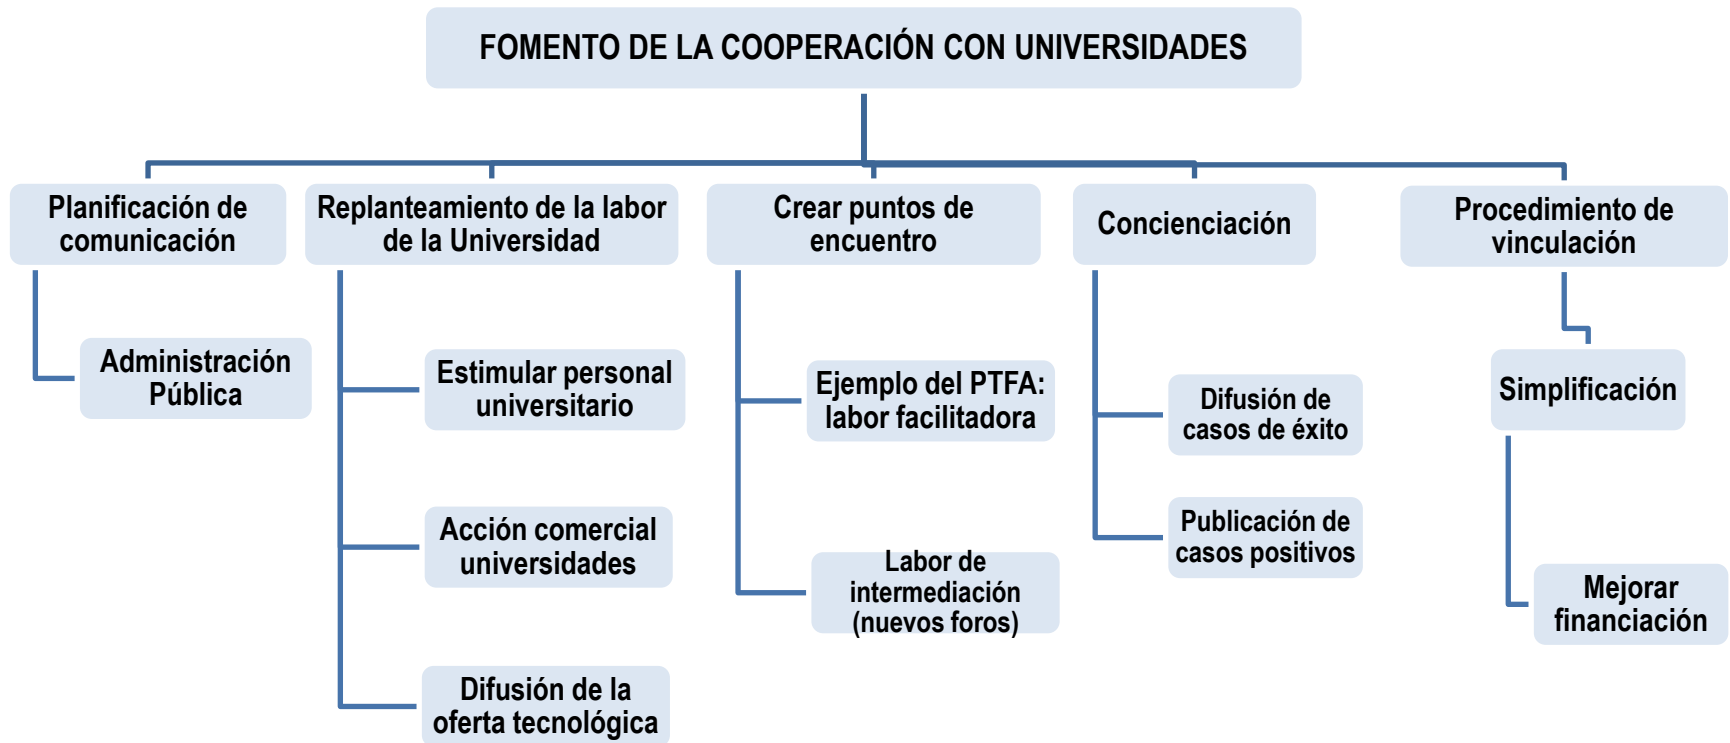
FOMENTO DE LA COOPERACIÓN CON UNIVERSIDADES

Planificación de comunicación

Administración Pública

Replanteamiento de la labor de la Universidad

Estimular personal universitario

Acción comercial universidades

Difusión de la oferta tecnológica

Crear puntos de encuentro

Ejemplo del PTFA: labor facilitadora

Labor de intermediación (nuevos foros)

Concienciación

Difusión de casos de éxito

Publicación de casos positivos

Procedimiento de vinculación

Simplificación

Mejorar financiación